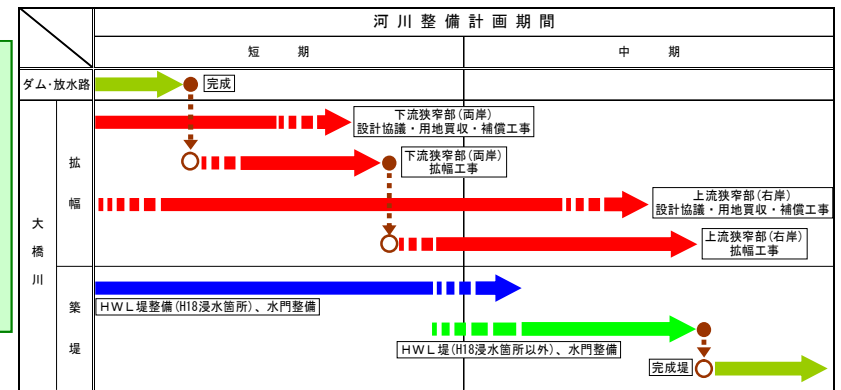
河川整備計画期間

短　期

中　期

ダム・放水路

完成

大橋川

拡幅

下流狭窄部(両岸)
設計協議・用地買収・補償工事

下流狭窄部(両岸)
拡幅工事

上流狭窄部(右岸)
設計協議・用地買収・補償工事

上流狭窄部(右岸)
拡幅工事

築堤

HWL堤整備(H18浸水箇所)、水門整備

HWL堤(H18浸水箇所以外)、水門整備

完成堤